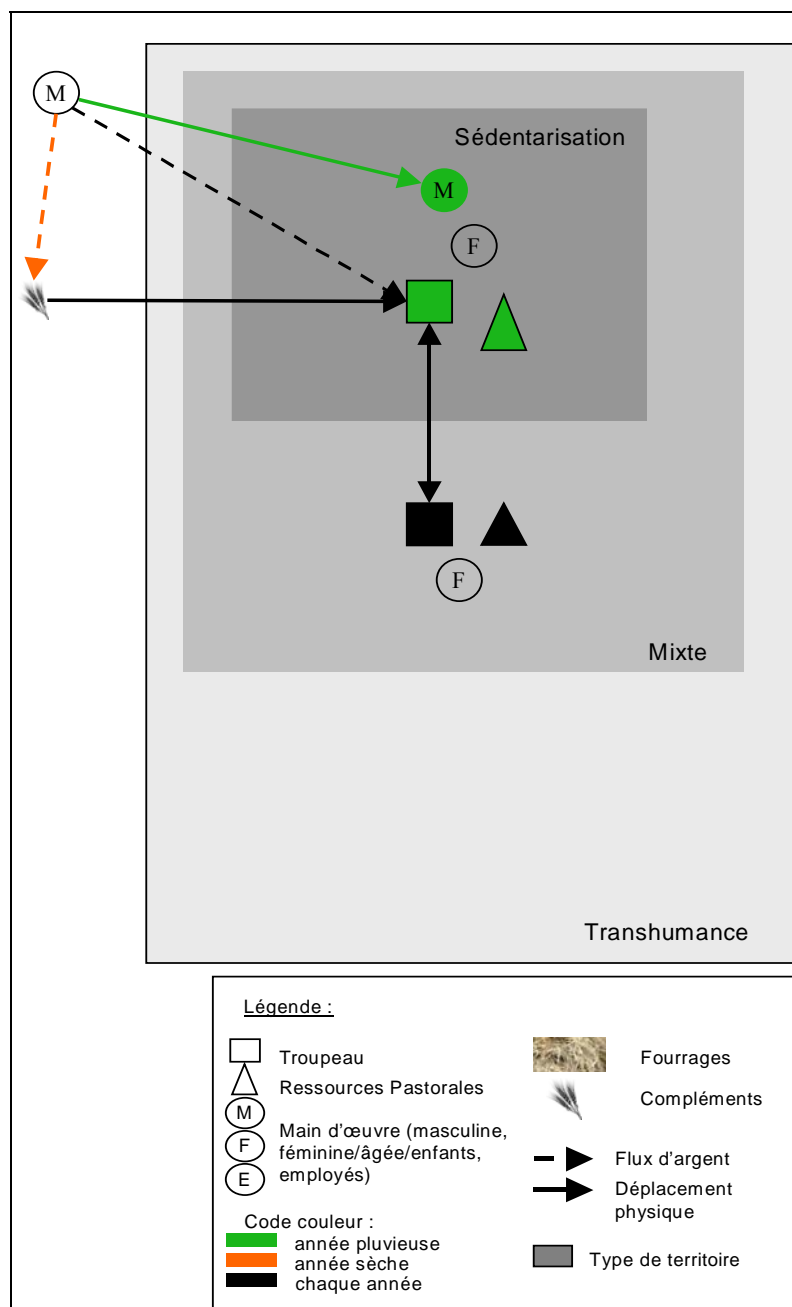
M

Sédentarisation

M

F

F

Mixte

Transhumance

Légende :

Troupeau

Ressources Pastorales

M

F

E

Main d'œuvre (masculine, féminine/âgée/enfants, employés)

Code couleur :

année pluvieuse

année sèche

chaque année

Fourrages

Compléments

Flux d'argent

Déplacement physique

Type de territoire